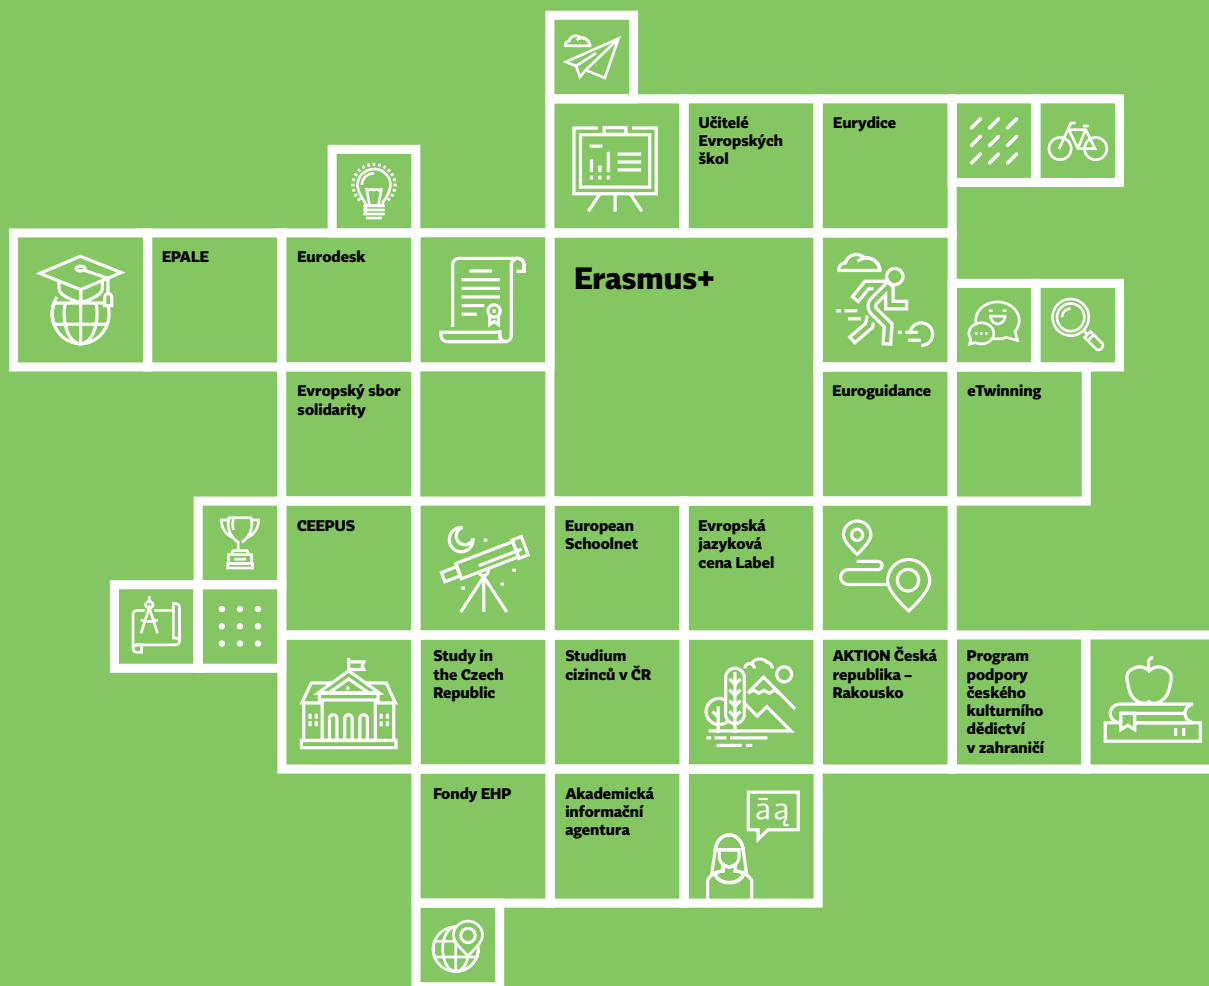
Učitelé Evropských škol

Eurydice

EPALE

Eurodesk

Erasmus+

Evropský sbor solidarity

Euroguidance

eTwinning

CEEPUS

European Schoolnet

Evropská jazyková cena Label

Study in the Czech Republic

Studium cizinců v ČR

AKTION Česká republika – Rakousko

Program podpory českého kulturního dědictví v zahraničí

Fondy EHP

Akademická informační agentura

āą